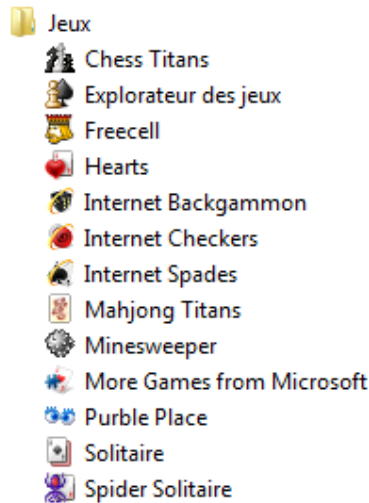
Jeux
Chess Titans
Explorateur des jeux
Freecell
Hearts
Internet Backgammon
Internet Checkers
Internet Spades
Mahjong Titans
Minesweeper
More Games from Microsoft
Purble Place
Solitaire
Spider Solitaire